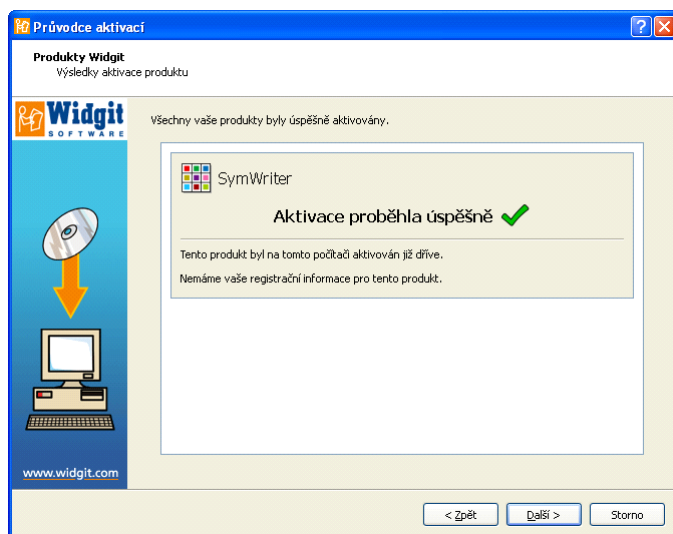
Průvodce aktivací

Produkty Widgit
Výsledky aktivace produktu

Widgit SOFTWARE

Všechny vaše produkty byly úspěšně aktivovány.

SymWriter

Aktivace proběhla úspěšně

Tento produkt byl na tomto počítači aktivován již dříve.

Nemáme vaše registrační informace pro tento produkt.

www.widgit.com

< Zpět
Další >
Storno